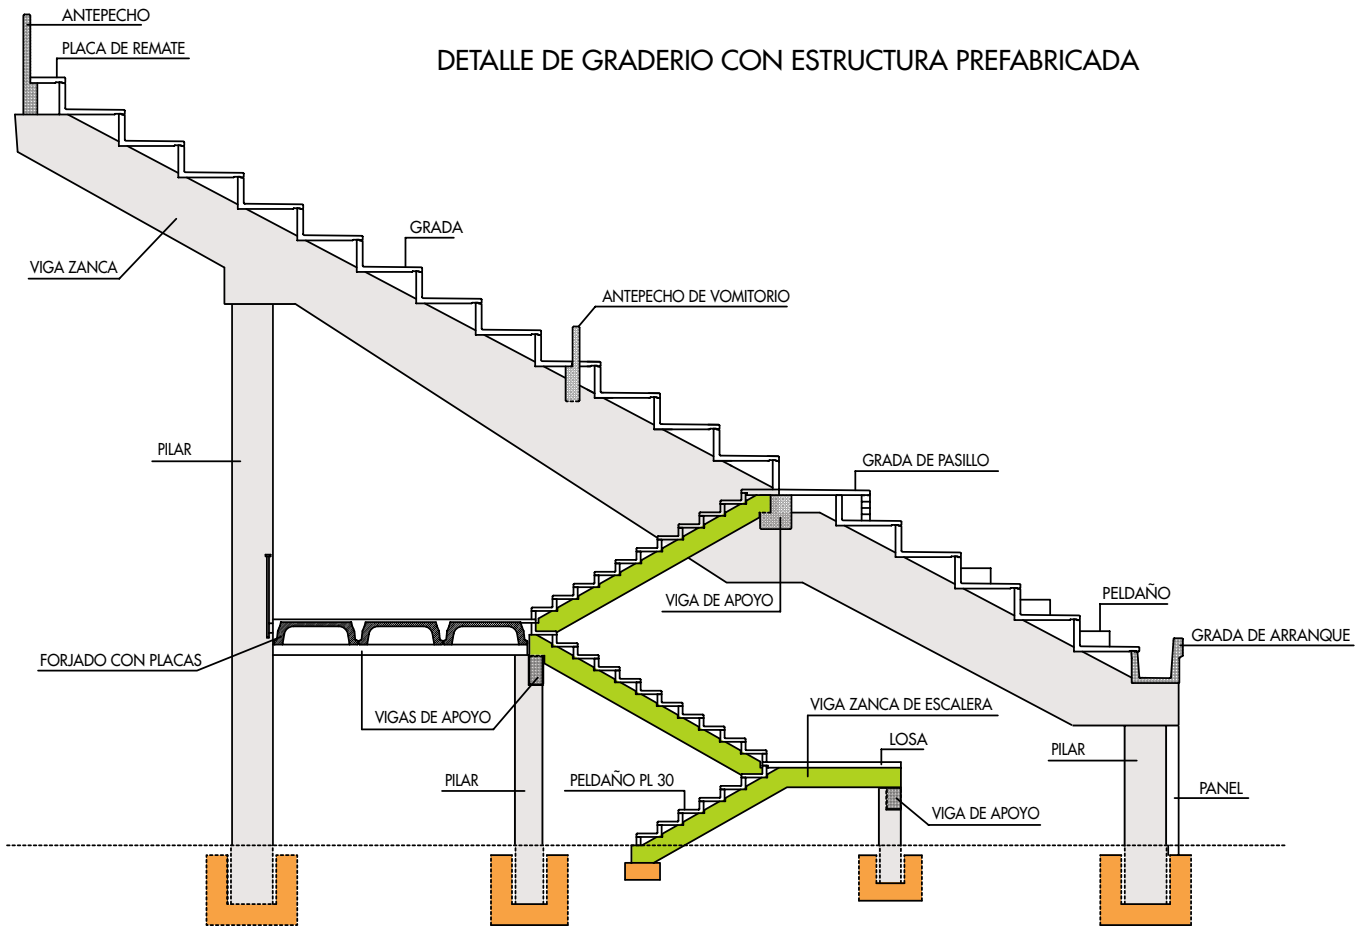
ANTEPECHO
PLACA DE REMATE
DETALLE DE GRADERIO CON ESTRUCTURA PREFABRICADA
GRADA
VIGA ZANCA
ANTEPECHO DE VOMITORIO
PILAR
GRADA DE PASILLO
VIGA DE APOYO
PELDAÑO
GRADA DE ARRANQUE
FORJADO CON PLACAS
VIGAS DE APOYO
VIGA ZANCA DE ESCALERA
LOSA
PILAR
PILAR
PELDAÑO PL 30
PANEL
VIGA DE APOYO